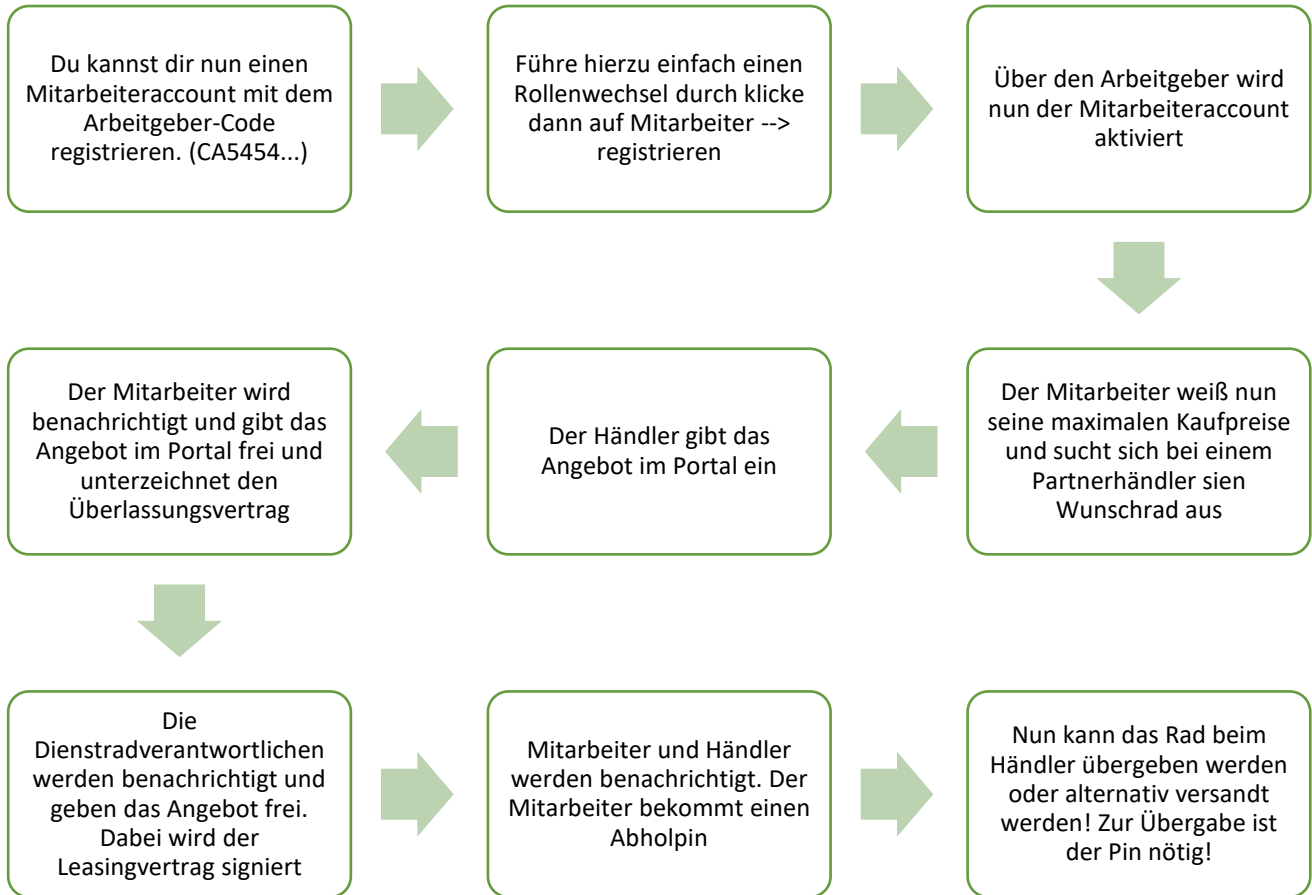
Du kannst dir nun einen Mitarbeiteraccount mit dem Arbeitgeber-Code registrieren. (CA5454...)

Führe hierzu einfach einen Rollenwechsel durch klicke dann auf Mitarbeiter --> registrieren

Über den Arbeitgeber wird nun der Mitarbeiteraccount aktiviert

Der Mitarbeiter weiß nun seine maximalen Kaufpreise und sucht sich bei einem Partnerhändler sien Wunschrad aus

Der Händler gibt das Angebot im Portal ein

Der Mitarbeiter wird benachrichtigt und gibt das Angebot im Portal frei und unterzeichnet den Überlassungsvertrag

Die Dienstradverantwortlichen werden benachrichtigt und geben das Angebot frei. Dabei wird der Leasingvertrag signiert

Mitarbeiter und Händler werden benachrichtigt. Der Mitarbeiter bekommt einen Abholpin

Nun kann das Rad beim Händler übergeben werden oder alternativ versandt werden! Zur Übergabe ist der Pin nötig!